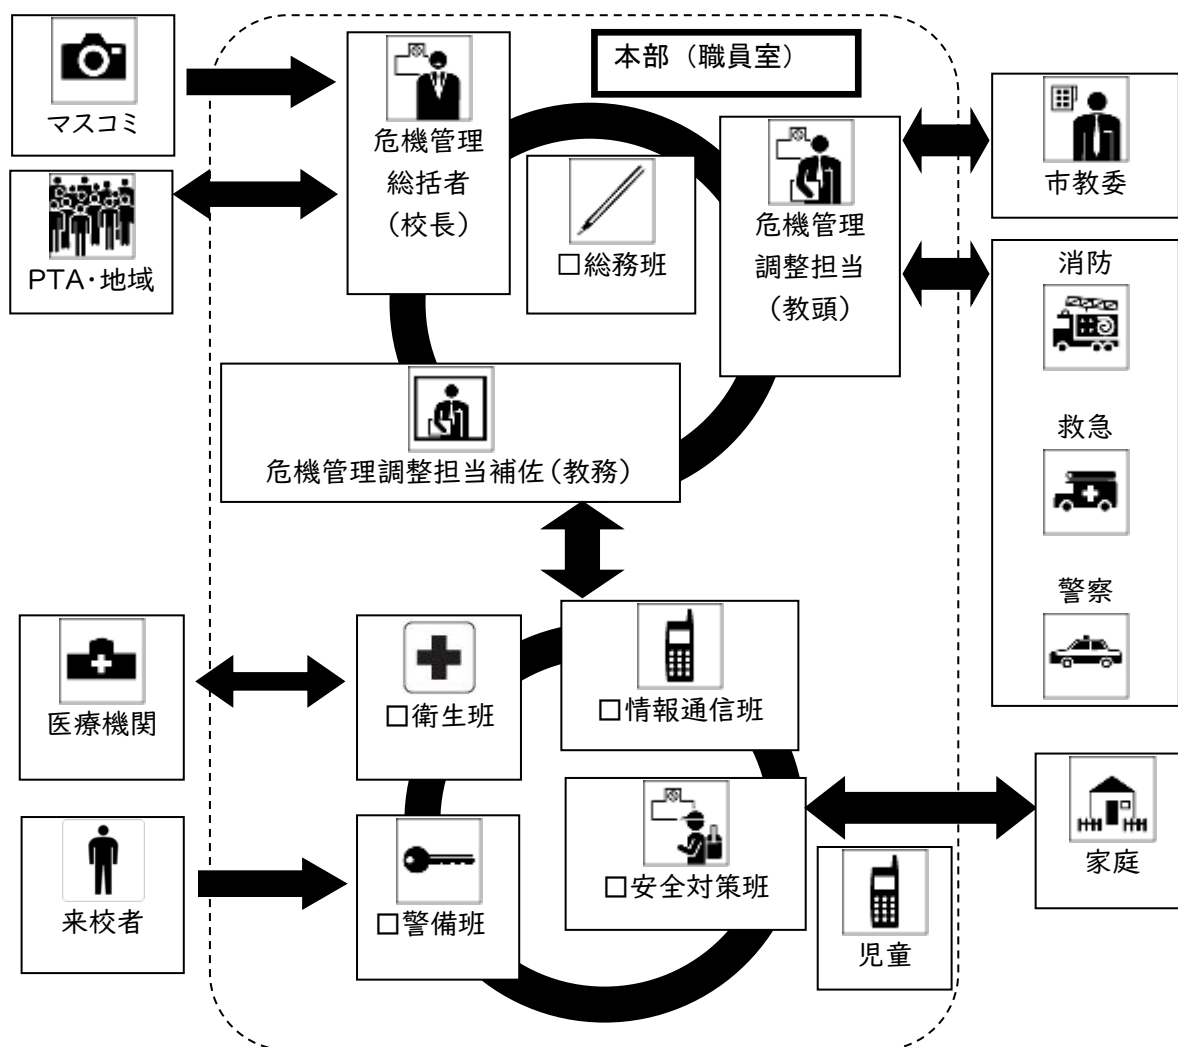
マスコミ

PTA・地域

危機管理
総括者
(校長)

本部(職員室)

□総務班

危機管理
調整担当
(教頭)

市教委

消防

救急

警察

危機管理調整担当補佐(教務)

医療機関

□衛生班

□情報通信班

来校者

□警備班

□安全対策班

児童

家庭